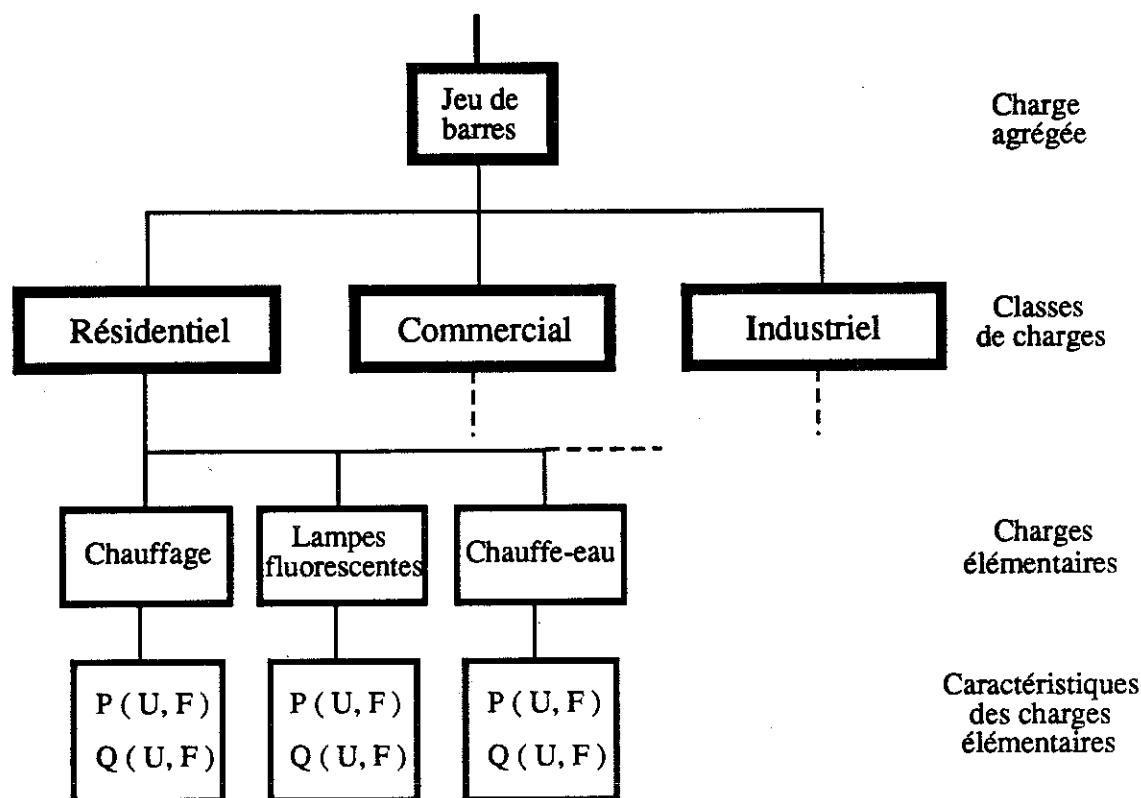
Jeu de barres

Charge agrégée

Résidentiel

Commercial

Industriel

Classes de charges

Chauffage

Lampes fluorescentes

Chauffe-eau

Charges élémentaires

$P(U, F)$
$Q(U, F)$

$P(U, F)$
$Q(U, F)$

$P(U, F)$
$Q(U, F)$

Caractéristiques des charges élémentaires